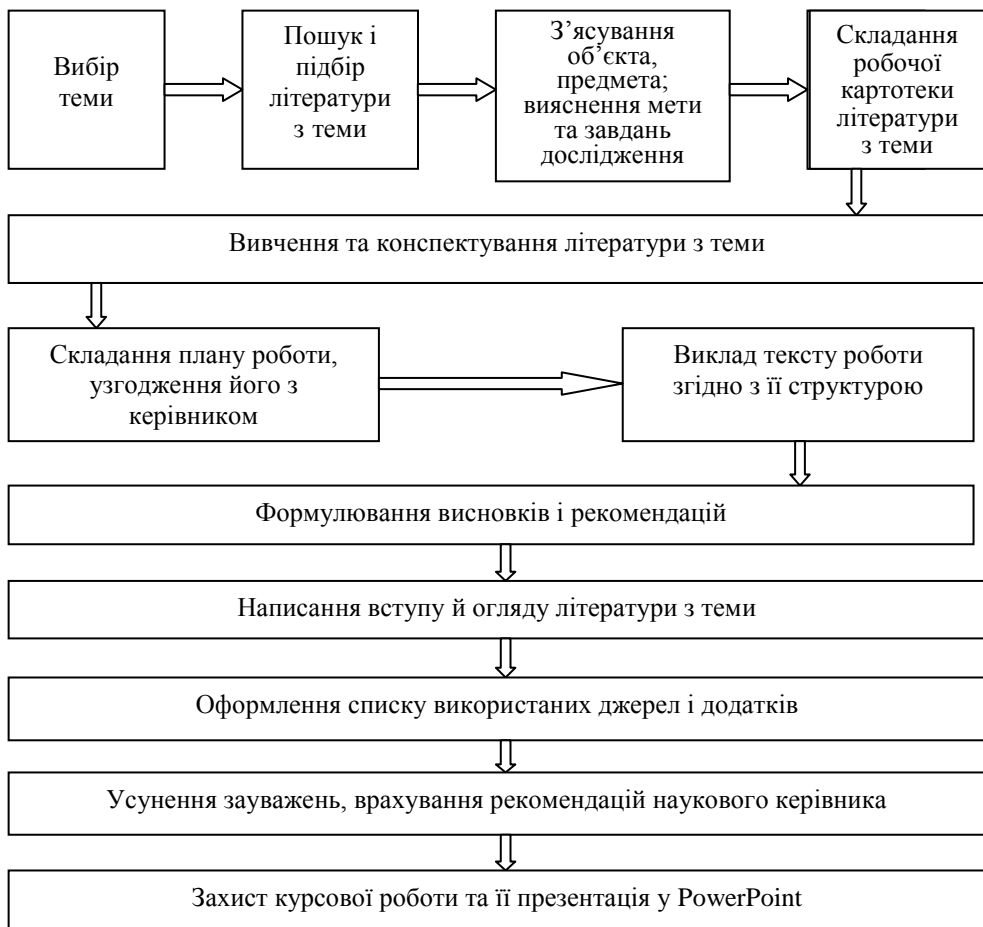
Вибір теми

Пошук і підбір літератури з теми

З'ясування об῾єкта, предмета; вияснення мети та завдань дослідження

Складання робочої картотеки літератури з теми

Вивчення та конспектування літератури з теми

Складання плану роботи, узгодження його з керівником

Виклад тексту роботи згідно з її структурою

Формулювання висновків і рекомендацій

Написання вступу й огляду літератури з теми

Оформлення списку використаних джерел і додатків

Усунення зауважень, врахування рекомендацій наукового керівника

Захист курсової роботи та її презентація у PowerPoint